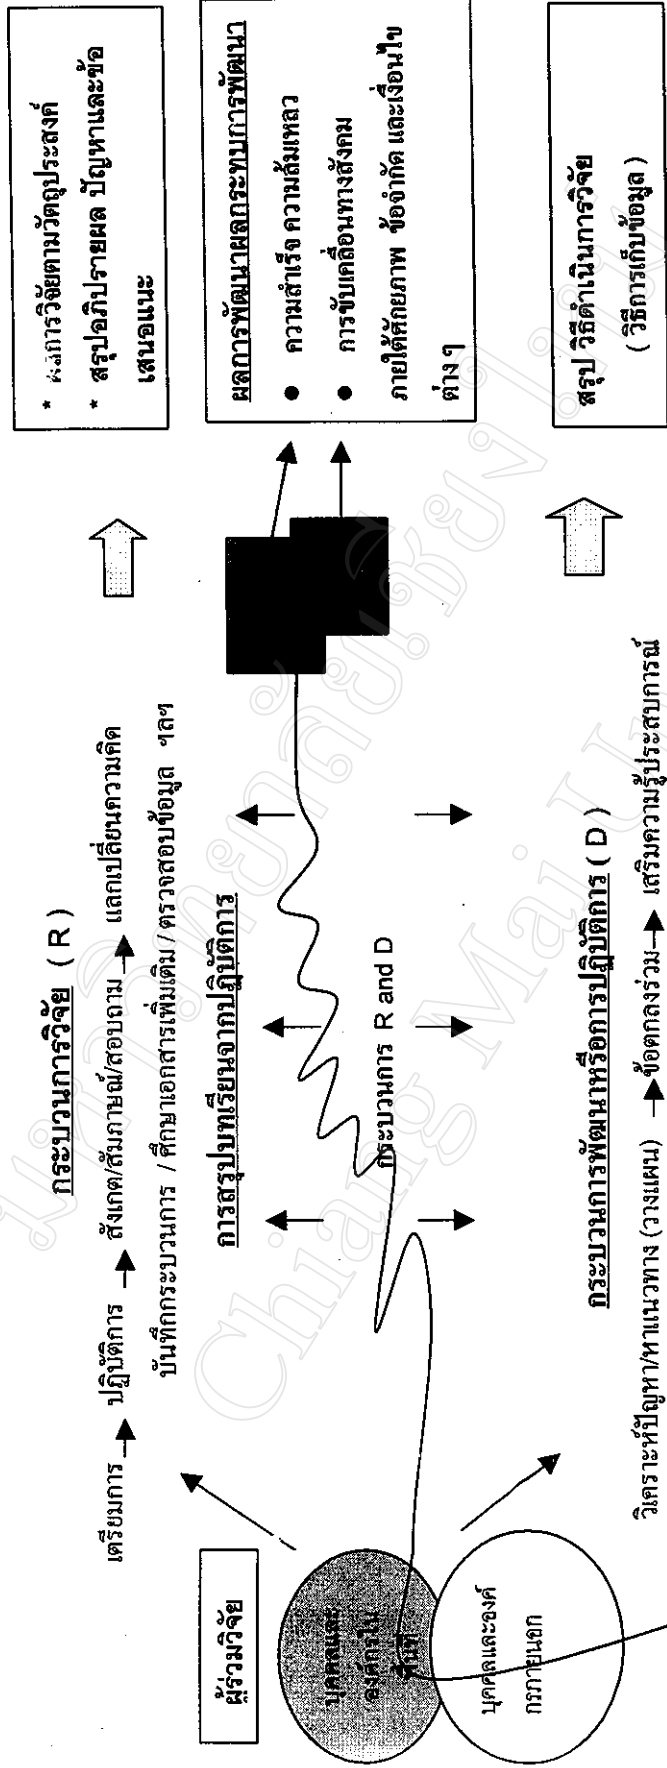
ผู้ร่วมวิจัย

บุคคลและองค์กรใน พื้นที่

บุคคลและองค์กรภายนอก

กระบวนการวิจัย (R)

เตรียมการ → ปฏิบัติการ → สังเกต/สัมภาษณ์/สอบถาม → แลกเปลี่ยนความคิด

บันทึกกระบวนการ / ศึกษาเอกสารเพิ่มเติม / ตรวจสอบข้อมูล ฯลฯ

การสรุปบทเรียนจากปฏิบัติการ

กระบวนการ R and D

กระบวนการพัฒนาหรือการปฏิบัติการ ( D )

วิเคราะห์ปัญหา/หาแนวทาง (วางแผน) → ข้อตกลงร่วม → เสริมความรู้ประสบการณ์

* ผลการวิจัยตามวัตถุประสงค์
* สรุปอภิปรายผล ปัญหาและข้อเสนอแนะ

ผลการพัฒนาผลกระทบการพัฒนา
● ความสำเร็จ ความล้มเหลว
● การขับเคลื่อนทางสังคม ภายใต้ศักยภาพ ข้อจำกัด และเงื่อนไขต่าง ๆ

สรุป วิธีดำเนินการวิจัย ( วิธีการเก็บข้อมูล )